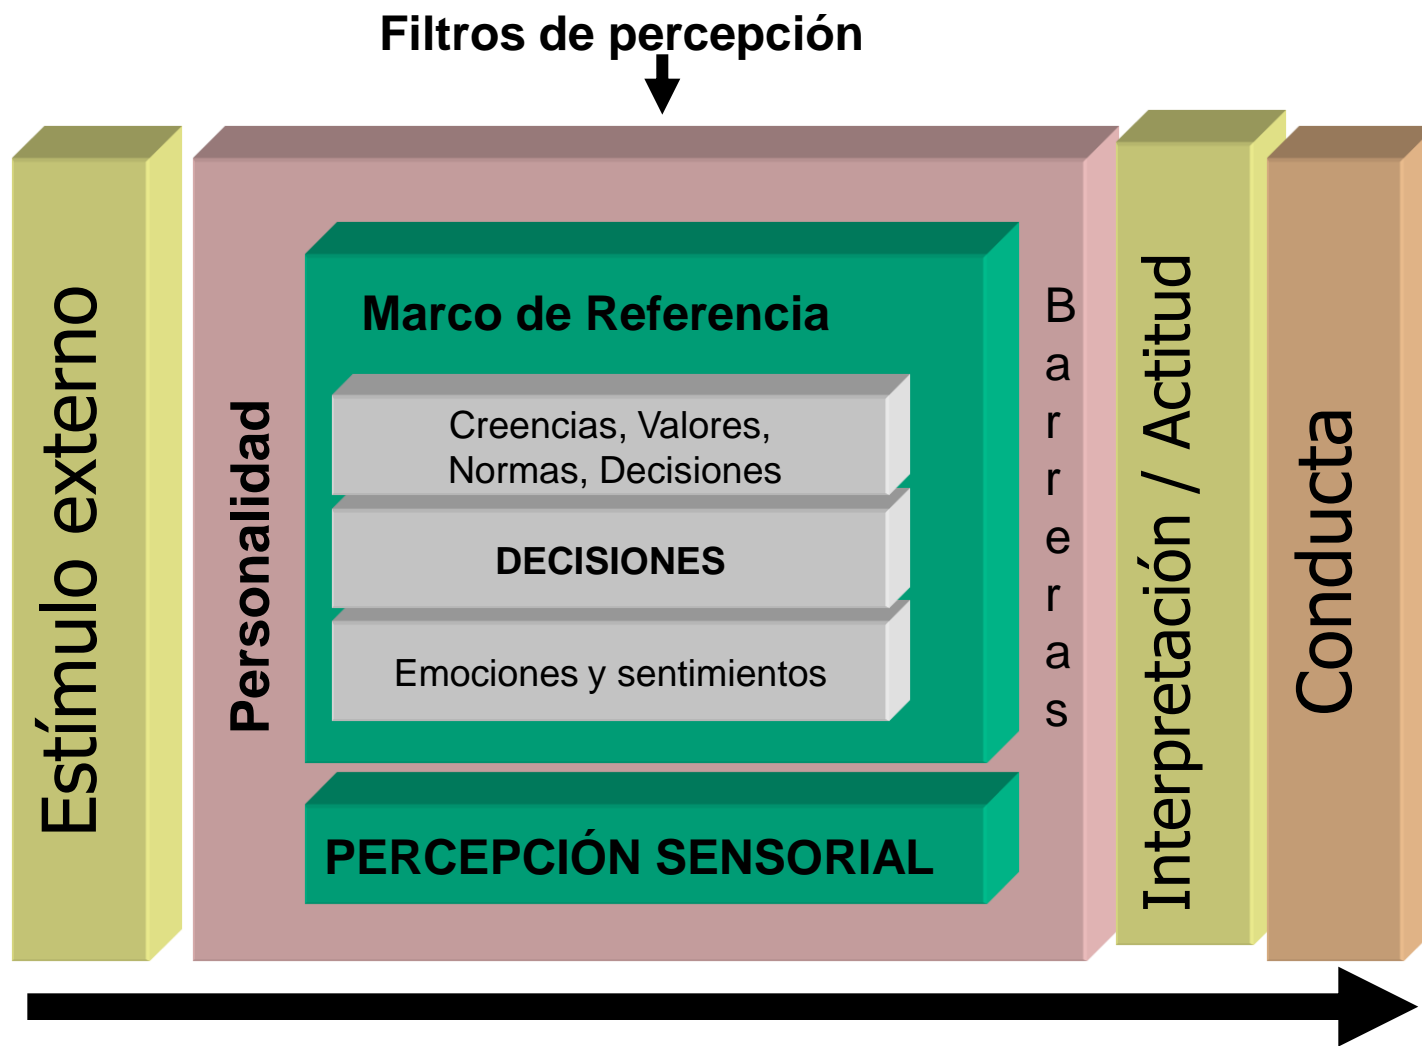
Filtros de percepción

Estímulo externo

Personalidad

Marco de Referencia

Creencias, Valores, Normas, Decisiones

DECISIONES

Emociones y sentimientos

PERCEPCIÓN SENSORIAL

Barreras

Interpretación / Actitud

Conducta